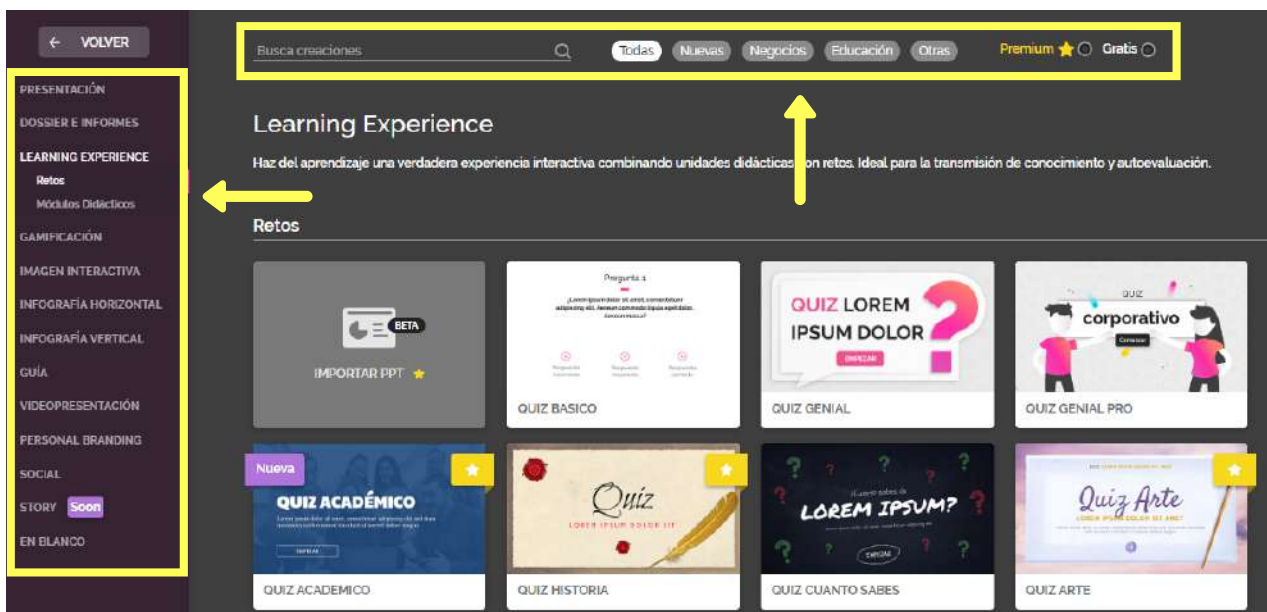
← VOLVER

PRESENTACIÓN
DOSSIER E INFORMES
LEARNING EXPERIENCE
Retos
Módulos Didácticos
GAMIFICACIÓN
IMAGEN INTERACTIVA
INFOGRAFÍA HORIZONTAL
INFOGRAFÍA VERTICAL
GUÍA
VIDEOPRESENTACIÓN
PERSONAL BRANDING
SOCIAL
STORY Soon
EN BLANCO

Busca creaciones

Todas Nuevas Negocios Educación Otras

Premium Gratis

Learning Experience

Haz del aprendizaje una verdadera experiencia interactiva combinando unidades didácticas con retos. Ideal para la transmisión de conocimiento y autoevaluación.

Retos

BETA
IMPORTAR PPT

Pregunta 1
¿Lorem ipsum dolor sit amet, consectetuer adipiscing elit. Aenean commodo ligula eget dolor. Aenean massa?
QUIZ BASICO

QUIZ LOREM IPSUM DOLOR
EMPEZAR
QUIZ GENIAL

QUIZ
corporativo
Comenzar
QUIZ GENIAL PRO

Nueva
QUIZ ACADÉMICO
QUIZ ACADEMICO

Quiz
LOREM IPSUM DOLOR SIT
QUIZ HISTORIA

¿Cuánto sabes de
LOREM IPSUM?
EMPEZAR
QUIZ CUANTO SABES

Quiz Arte
LOREM IPSUM DOLOR SIT AMET
QUIZ ARTE